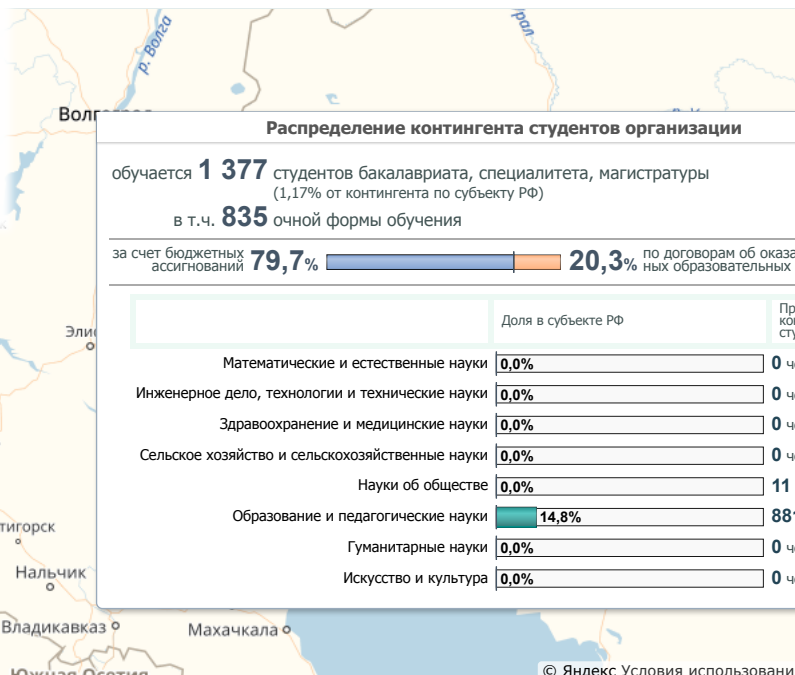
р. Волга

Волгоград

Распределение контингента студентов организации

обучается 1 377 студентов бакалавриата, специалитета, магистратуры (1,17% от контингента по субъекту РФ)

в т.ч. 835 очной формы обучения

за счет бюджетных ассигнований 79,7% 20,3% по договорам об оказа ных образовательных

| | Доля в субъекте РФ | Пр конт сту |
|---|---|---|
| Математические и естественные науки | 0,0% | 0 че |
| Инженерное дело, технологии и технические науки | 0,0% | 0 че |
| Здравоохранение и медицинские науки | 0,0% | 0 че |
| Сельское хозяйство и сельскохозяйственные науки | 0,0% | 0 че |
| Науки об обществе | 0,0% | 11 |
| Образование и педагогические науки | 14,8% | 88 |
| Гуманитарные науки | 0,0% | 0 че |
| Искусство и культура | 0,0% | 0 че |

Элис

тигорск

Нальчик

Владикавказ

Махачкала

Южная Осетия

© Яндекс Условия использовани